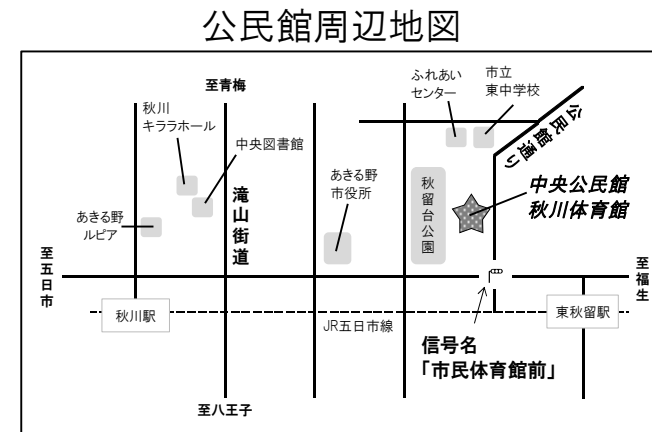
公民館周辺地図

至青梅

秋川
キララホール

中央図書館

あきる野
ルピア

滝山街道

あきる野
市役所

秋留台公園

ふれあい
センター

市立
東中学校

公民館通り

中央公民館
秋川体育館

至五日市

至福生

秋川駅

JR五日市線

東秋留駅

信号名
「市民体育館前」

至八王子